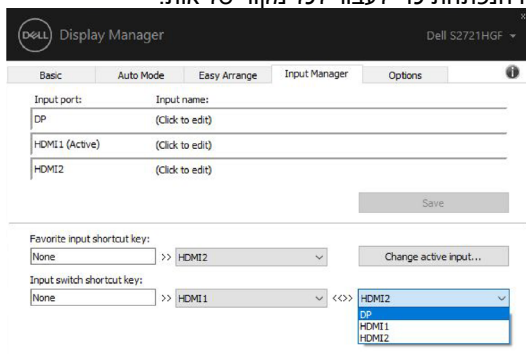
DELL Display Manager

Dell S2721HGF

×

Basic | Auto Mode | Easy Arrange | Input Manager | Options

Input port: Input name:

DP (Click to edit)

HDMI1 (Active) (Click to edit)

HDMI2 (Click to edit)

Save

Favorite input shortcut key:

None >> HDMI2

Change active input...

Input switch shortcut key:

None >> HDMI1 <<>> HDMI2

DP
HDMI1
HDMI2